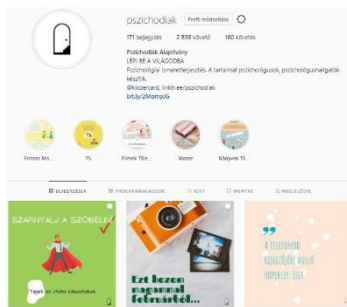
pszichodiak
Profil módosítása

171 bejegyzés 2 838 követő 160 követés

Pszichodiák Alapítvány
LÉPJ BE A VILÁGODBA
Pszichológiai ismeretterjesztés. A tartalmat pszichológusok, pszichológushallgatók készítik.
@kozpercard, linktr.ee/pszichodiak
bit.ly/2MomqX6

Fontos Mo... 1% Filmek Tőle... Wazer Könyvek Tő...

BEJEGYZÉSEK PROGRAMAJÁNLÓK IGTV MENTVE MEGJELÖLVE

SZAPPANYALJ A SZÓBELIN!
Tippek az érettségi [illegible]

Ezt hozom magammal fotósnak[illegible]

A TELEFONOD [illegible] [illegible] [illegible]